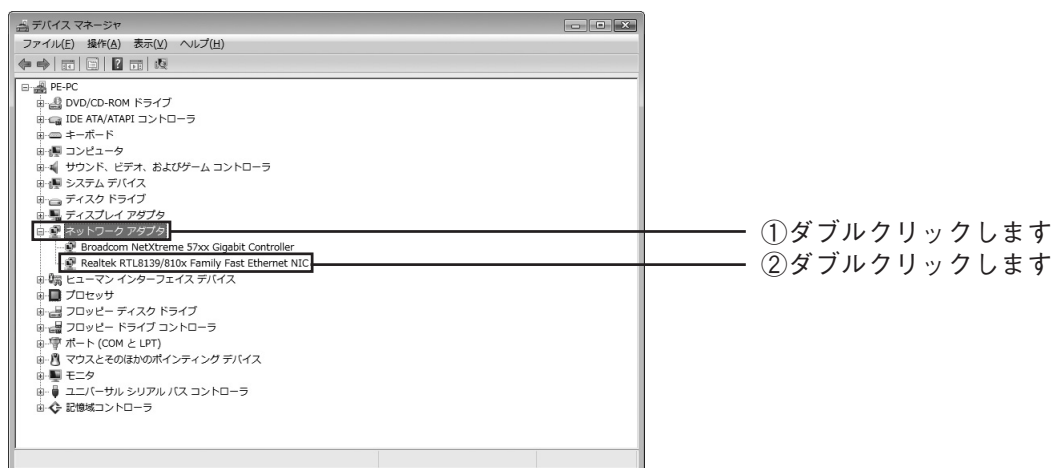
デバイス マネージャ

ファイル(F) 操作(A) 表示(V) ヘルプ(H)

PE-PC
DVD/CD-ROM ドライブ
IDE ATA/ATAPI コントローラ
キーボード
コンピュータ
サウンド、ビデオ、およびゲーム コントローラ
システム デバイス
ディスク ドライブ
ディスプレイ アダプタ
ネットワーク アダプタ
Broadcom NetXtreme 57xx Gigabit Controller
Realtek RTL8139/810x Family Fast Ethernet NIC
ヒューマン インターフェイス デバイス
プロセッサ
フロッピー ディスク ドライブ
フロッピー ドライブ コントローラ
ポート (COM と LPT)
マウスとそのほかのポインティング デバイス
モニタ
ユニバーサル シリアル バス コントローラ
記憶域コントローラ

①ダブルクリックします
②ダブルクリックします